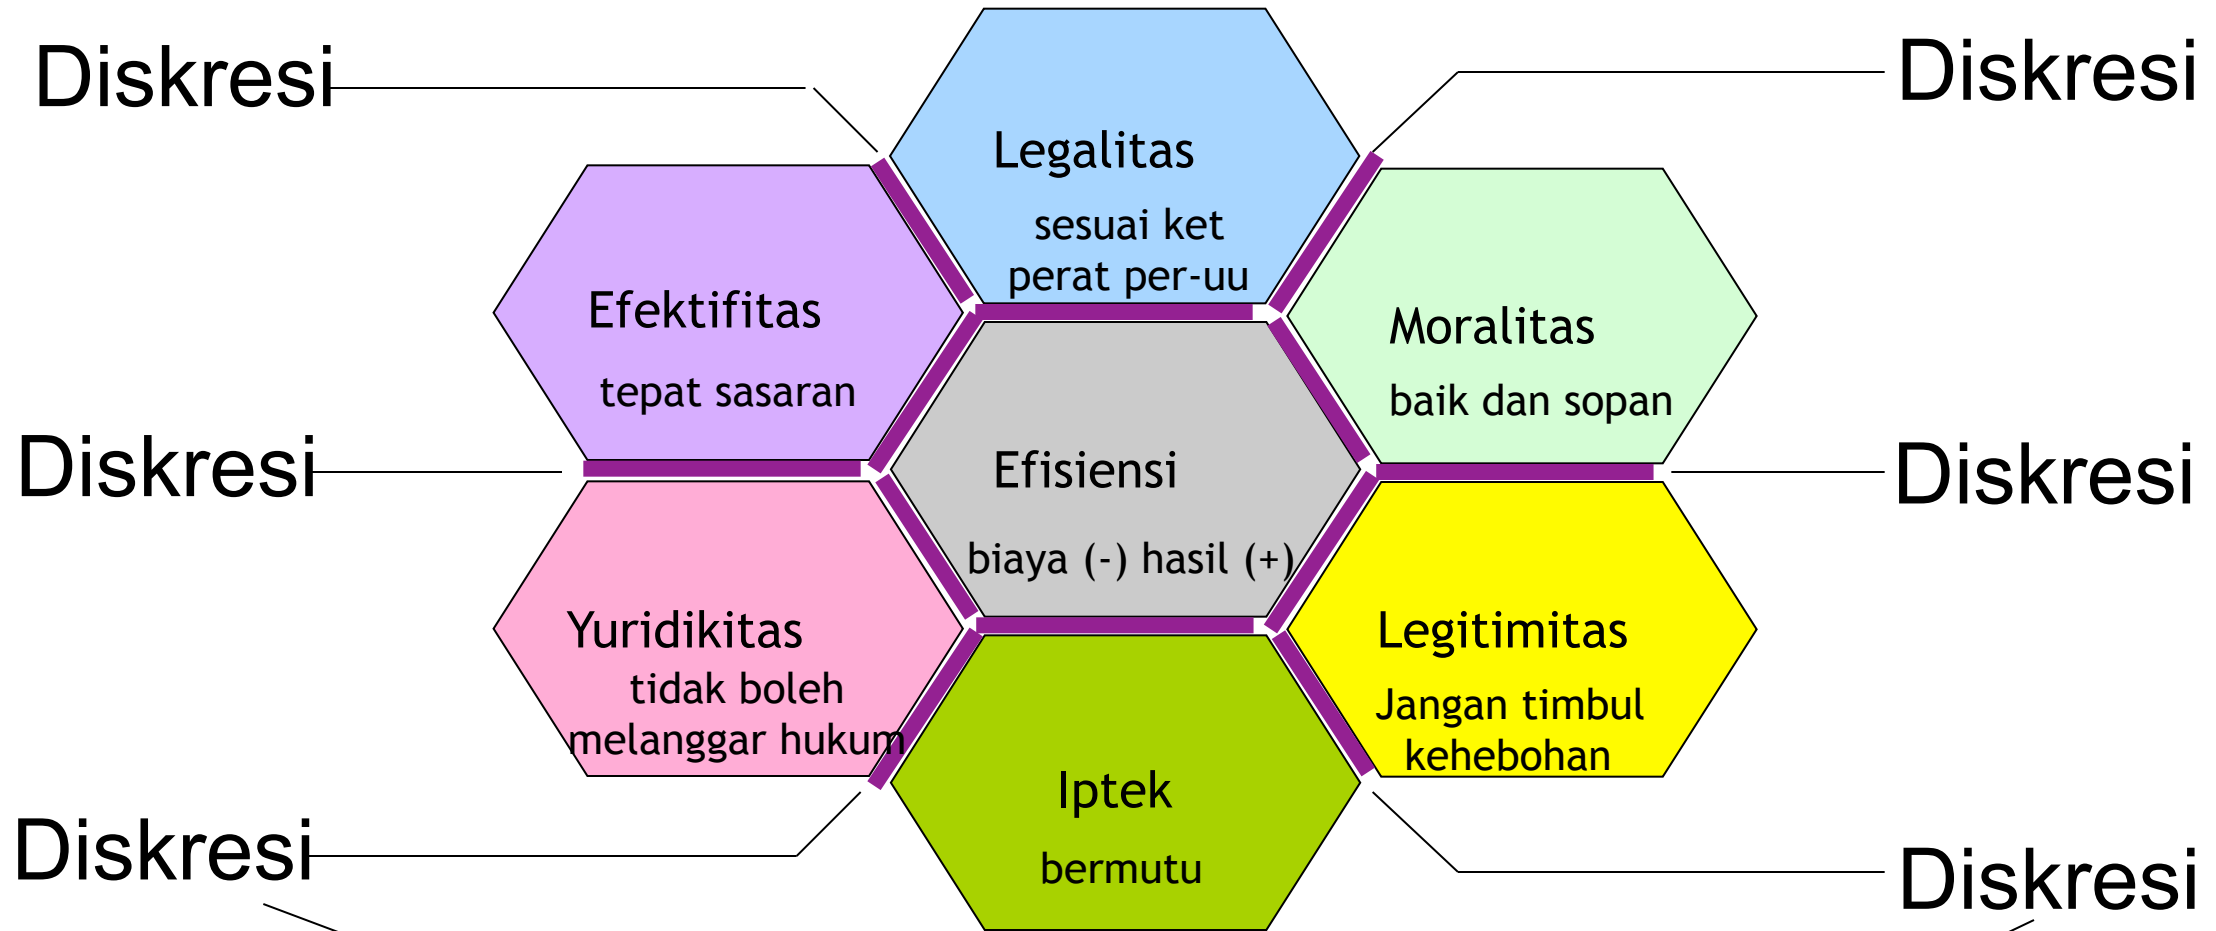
Diskresi

Diskresi

Legalitas
sesuai ket perat per-uu

Efektifitas
tepat sasaran

Moralitas
baik dan sopan

Diskresi

Efisiensi
biaya (-) hasil (+)

Diskresi

Yuridikitas
tidak boleh melanggar hukum

Legitimitas
Jangan timbul kehebohan

Iptek
bermutu

Diskresi

Diskresi